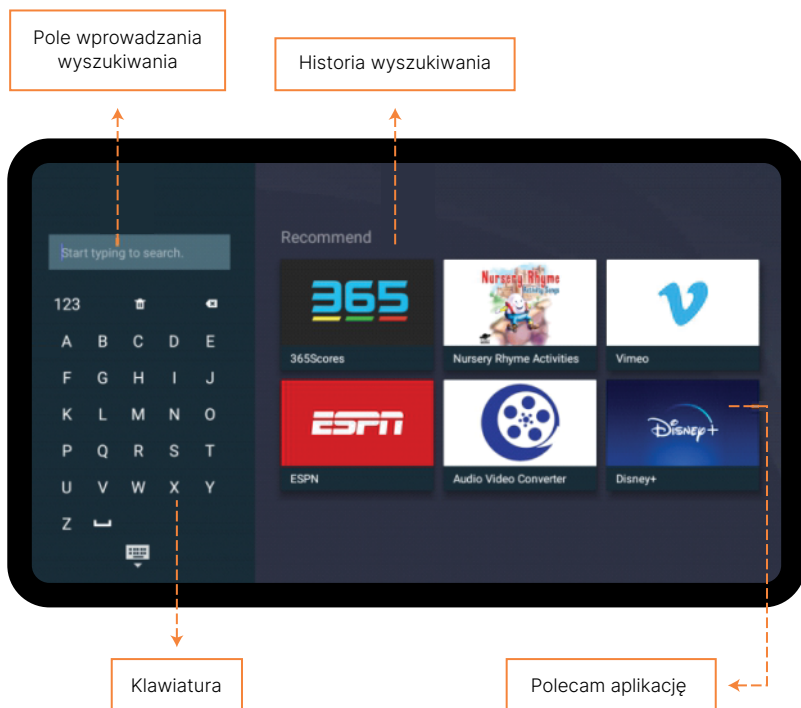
Pole wprowadzania wyszukiwania

Historia wyszukiwania

Start typing to search.

Recommend

123

A B C D E
F G H I J
K L M N O
P Q R S T
U V W X Y
Z

365

365Scores

Nursery Rhyme

Nursery Rhyme Activities

Vimeo

ESPN

ESPN

Audio Video Converter

Disney+

Disney+

Klawiatura

Polecam aplikację